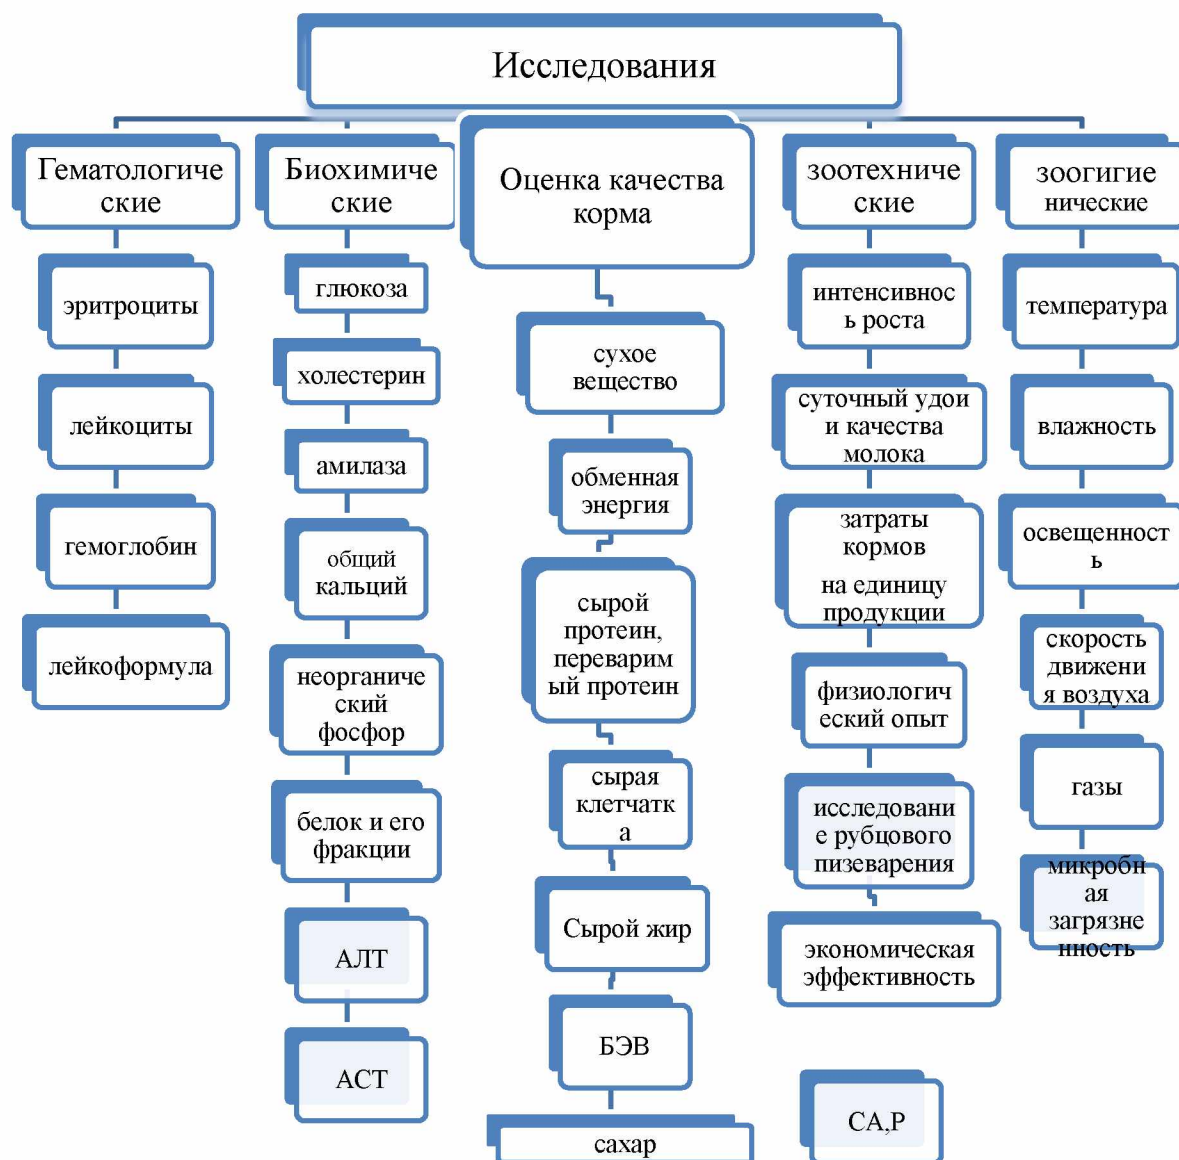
Исследования

Гематологические

эритроциты

лейкоциты

гемоглобин

лейкоформула

Биохимические

глюкоза

холестерин

амилаза

общий кальций

неорганический фосфор

белок и его фракции

АЛТ

АСТ

Оценка качества корма

сухое вещество

обменная энергия

сырой протеин, переваримый протеин

сырая клетчатка

Сырой жир

БЭВ

сахар

зоотехнические

интенсивнось роста

суточный удои и качества молока

затраты кормов на единицу продукции

физиологический опыт

исследование рубцового пизеварения

экономическая эффективность

CA,P

зоогигиенические

температура

влажность

освещенность

скорость движения воздуха

газы

микробная загрязненность